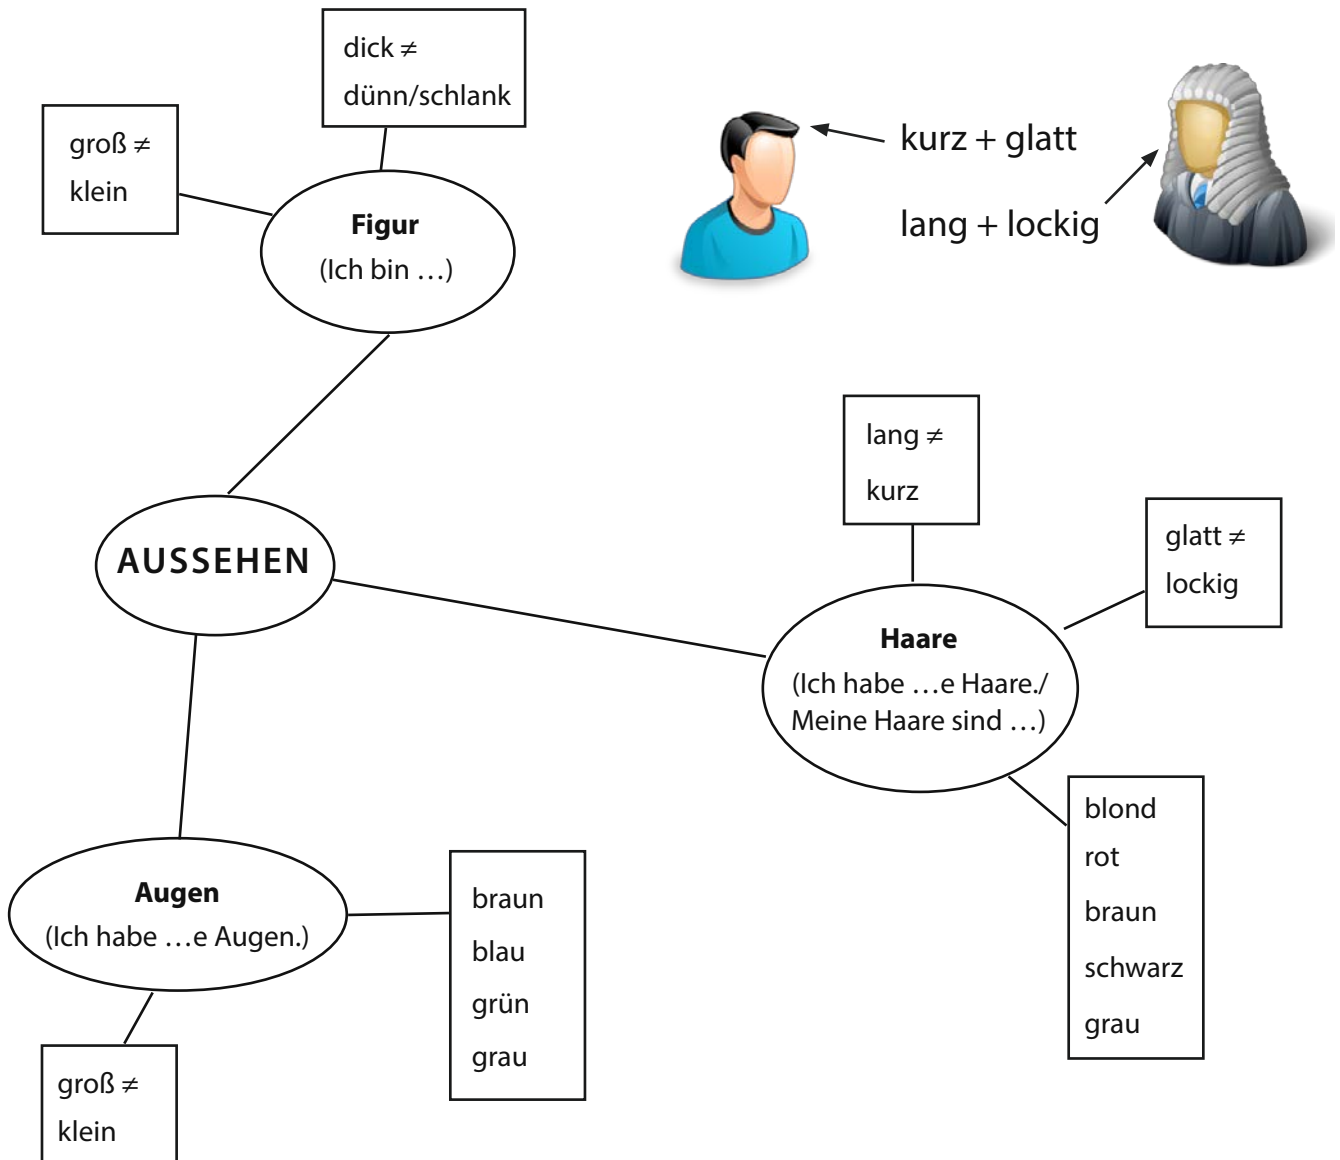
dick ≠
dünn/schlank

groß ≠
klein

Figur
(Ich bin …)

kurz + glatt

lang + lockig

lang ≠
kurz

glatt ≠
lockig

AUSSEHEN

Haare
(Ich habe …e Haare./
Meine Haare sind …)

blond
rot
braun
schwarz
grau

Augen
(Ich habe …e Augen.)

braun
blau
grün
grau

groß ≠
klein